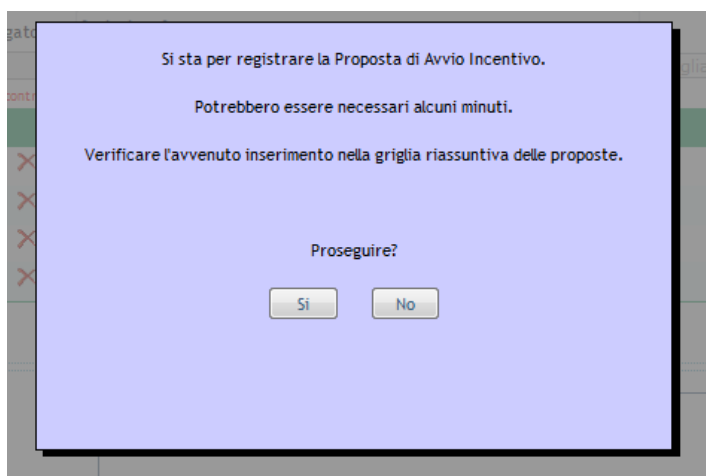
gato

contr

Si sta per registrare la Proposta di Avvio Incentivo.

Potrebbero essere necessari alcuni minuti.

Verificare l'avvenuto inserimento nella griglia riassuntiva delle proposte.

Proseguire?

Si

No

glia